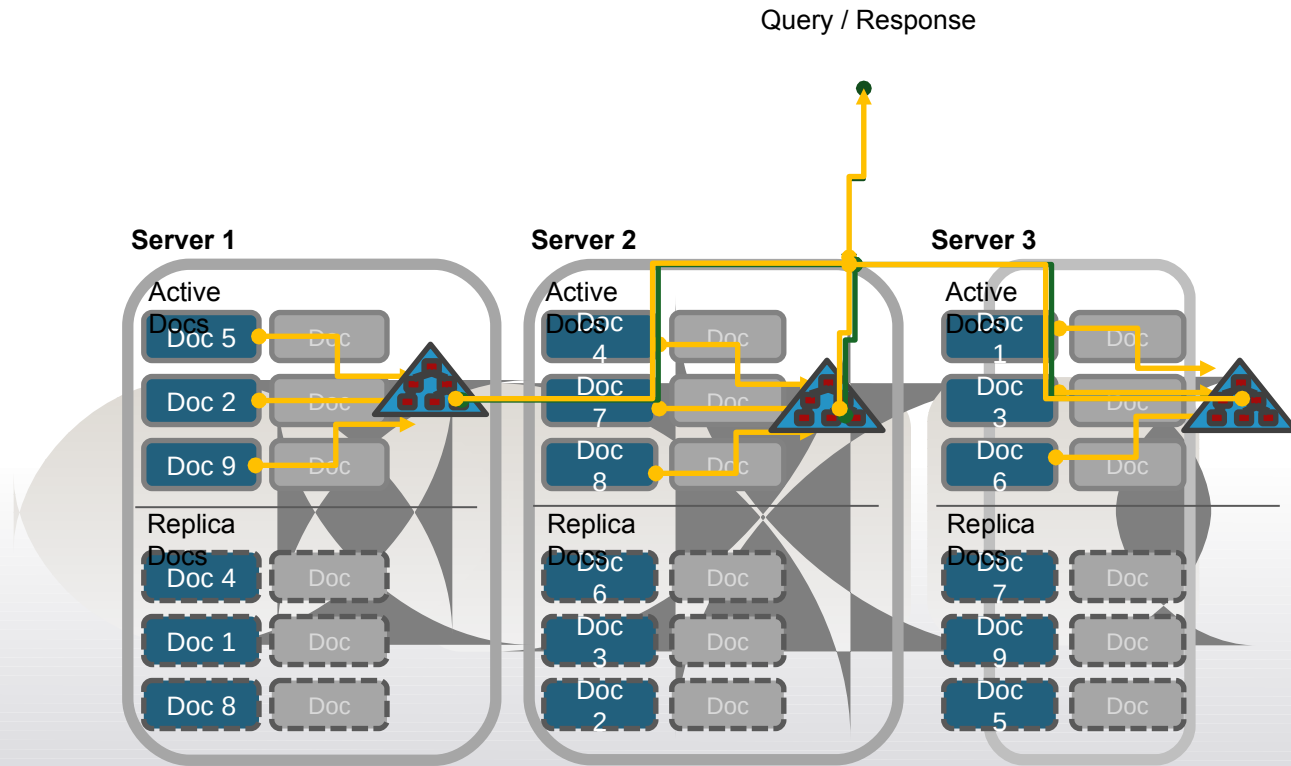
Query / Response

Server 1

Active Docs

Doc 5 Doc

Doc 2 Doc

Doc 9 Doc

Replica Docs

Doc 4 Doc

Doc 1 Doc

Doc 8 Doc

Server 2

Active Docs

Doc 4 Doc

Doc 7 Doc

Doc 8 Doc

Replica Docs

Doc 6 Doc

Doc 3 Doc

Doc 2 Doc

Server 3

Active Docs

Doc 1 Doc

Doc 3 Doc

Doc 6 Doc

Replica Docs

Doc 7 Doc

Doc 9 Doc

Doc 5 Doc